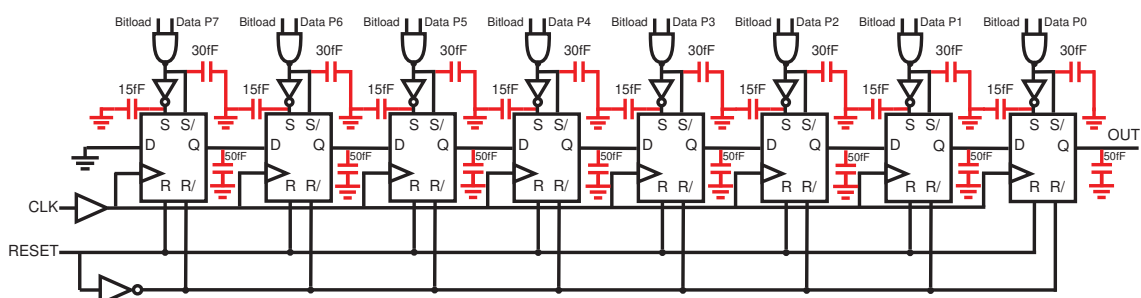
Bitload Data P7 Bitload Data P6 Bitload Data P5 Bitload Data P4 Bitload Data P3 Bitload Data P2 Bitload Data P1 Bitload Data P0

30fF 30fF 30fF 30fF 30fF 30fF 30fF 30fF

15fF 15fF 15fF 15fF 15fF 15fF 15fF 15fF

S S/ D Q R R/
S S/ D Q R R/
S S/ D Q R R/
S S/ D Q R R/
S S/ D Q R R/
S S/ D Q R R/
S S/ D Q R R/
S S/ D Q R R/

50fF 50fF 50fF 50fF 50fF 50fF 50fF 50fF

OUT

CLK

RESET